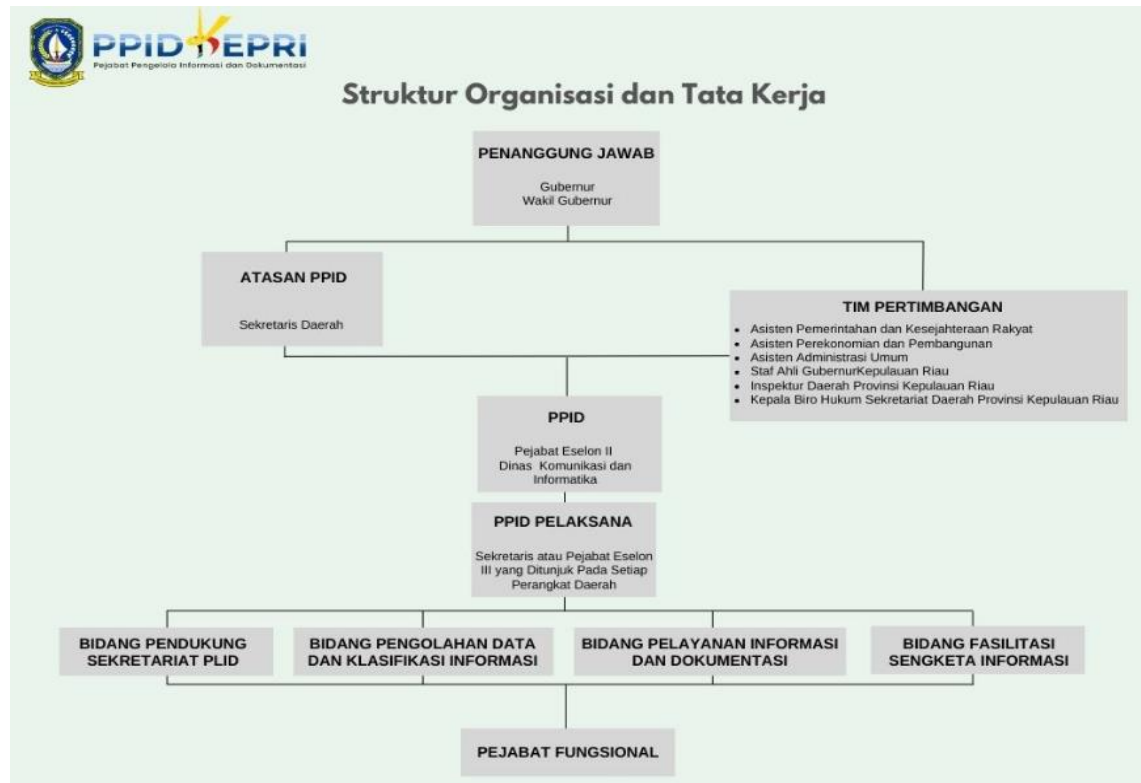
PPID KEPRI
Pejabat Pengelola Informasi dan Dokumentasi

Struktur Organisasi dan Tata Kerja

PENANGGUNG JAWAB

Gubernur
Wakil Gubernur

ATASAN PPID

Sekretaris Daerah

TIM PERTIMBANGAN

- Asisten Pemerintahan dan Kesejahteraan Rakyat
- Asisten Perekonomian dan Pembangunan
- Asisten Administrasi Umum
- Staf Ahli GubernurKepulauan Riau
- Inspektur Daerah Provinsi Kepulauan Riau
- Kepala Biro Hukum Sekretariat Daerah Provinsi Kepulauan Riau

PPID

Pejabat Eselon II
Dinas Komunikasi dan Informatika

PPID PELAKSANA

Sekretaris atau Pejabat Eselon III yang Ditunjuk Pada Setiap Perangkat Daerah

BIDANG PENDUKUNG SEKRETARIAT PLID

BIDANG PENGOLAHAN DATA DAN KLASIFIKASI INFORMASI

BIDANG PELAYANAN INFORMASI DAN DOKUMENTASI

BIDANG FASILITASI SENGKETA INFORMASI

PEJABAT FUNGSIONAL